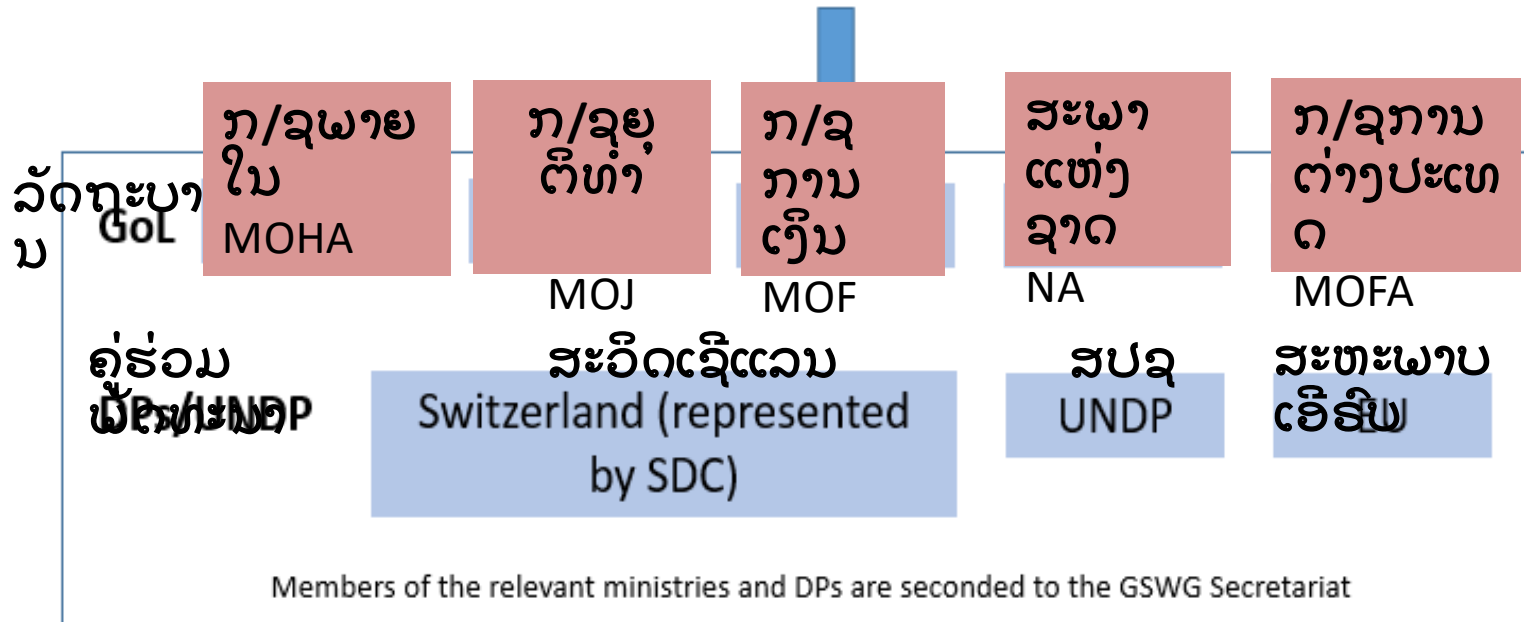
ລັດຖະບານ
GoL

ກ/ຊພາຍໃນ
MOHA

ກ/ຊຍຸຕິທຳ
MOJ

ກ/ຊການເງິນ
MOF

ສະພາແຫ່ງຊາດ
NA

ກ/ຊການຕ່າງປະເທດ
MOFA

ຄູ່ຮ່ວມພັດທະນາ
DPs/UNDP

ສະວິດເຊີແລນ
Switzerland (represented by SDC)

ສປຊ
UNDP

ສະຫະພາບເອີຣົບ
EU

Members of the relevant ministries and DPs are seconded to the GSWG Secretariat